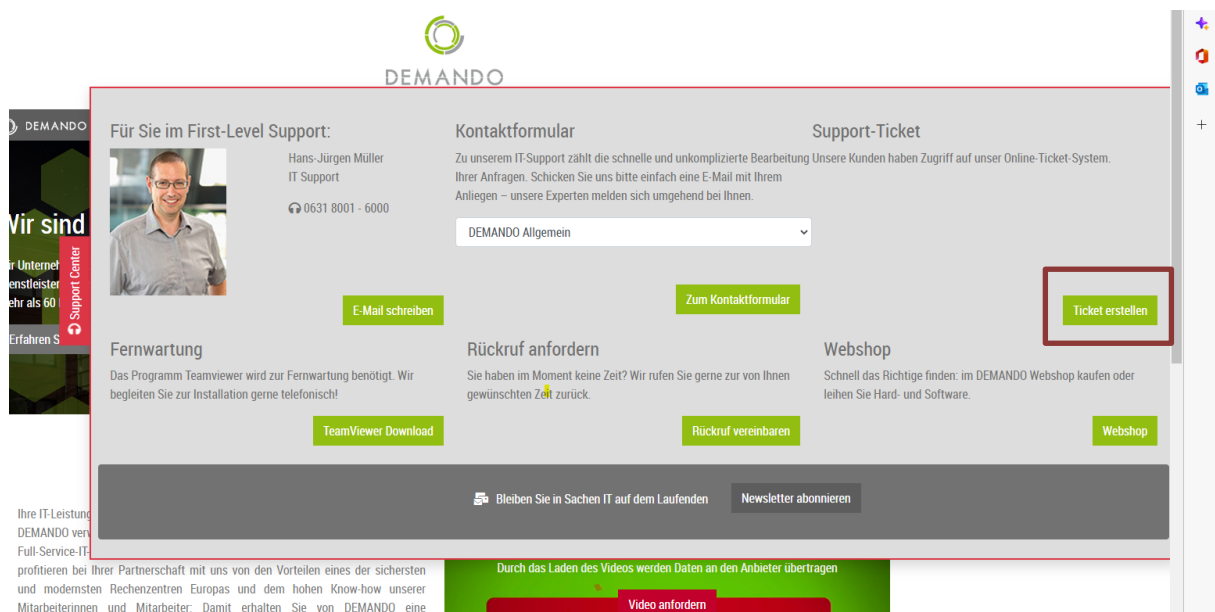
DEMANDO

DEMANDO

Wir sind

r Unterneh
enstleister
ehr als 60

Erfahren S

Support Center

Für Sie im First-Level Support:

Hans-Jürgen Müller
IT Support

0631 8001 - 6000

E-Mail schreiben

Kontaktformular

Zu unserem IT-Support zählt die schnelle und unkomplizierte Bearbeitung Ihrer Anfragen. Schicken Sie uns bitte einfach eine E-Mail mit Ihrem Anliegen – unsere Experten melden sich umgehend bei Ihnen.

DEMANDO Allgemein

Zum Kontaktformular

Support-Ticket

Unsere Kunden haben Zugriff auf unser Online-Ticket-System.

Ticket erstellen

Fernwartung

Das Programm Teamviewer wird zur Fernwartung benötigt. Wir begleiten Sie zur Installation gerne telefonisch!

TeamViewer Download

Rückruf anfordern

Sie haben im Moment keine Zeit? Wir rufen Sie gerne zur von Ihnen gewünschten Zeit zurück.

Rückruf vereinbaren

Webshop

Schnell das Richtige finden: im DEMANDO Webshop kaufen oder leihen Sie Hard- und Software.

Webshop

Bleiben Sie in Sachen IT auf dem Laufenden

Newsletter abonnieren

Ihre IT-Leistung
DEMANDO verv
Full-Service-IT-
profitieren bei Ihrer Partnerschaft mit uns von den Vorteilen eines der sichersten und modernsten Rechenzentren Europas und dem hohen Know-how unserer Mitarbeiterinnen und Mitarbeiter. Damit erhalten Sie von DEMANDO eine

Durch das Laden des Videos werden Daten an den Anbieter übertragen

Video anfordern